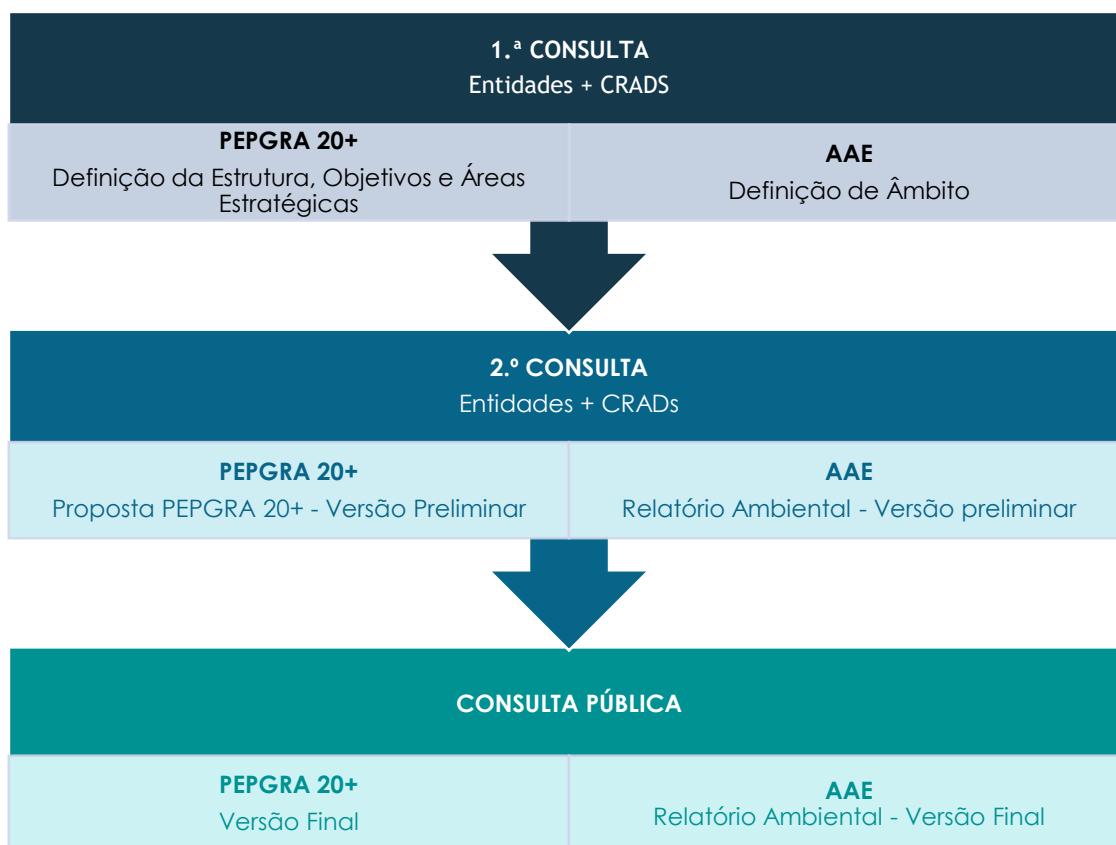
1.ª CONSULTA
Entidades + CRADS

PEPGRA 20+
Definição da Estrutura, Objetivos e Áreas Estratégicas

AAE
Definição de Âmbito

2.º CONSULTA
Entidades + CRADs

PEPGRA 20+
Proposta PEPGRA 20+ - Versão Preliminar

AAE
Relatório Ambiental - Versão preliminar

CONSULTA PÚBLICA

PEPGRA 20+
Versão Final

AAE
Relatório Ambiental - Versão Final